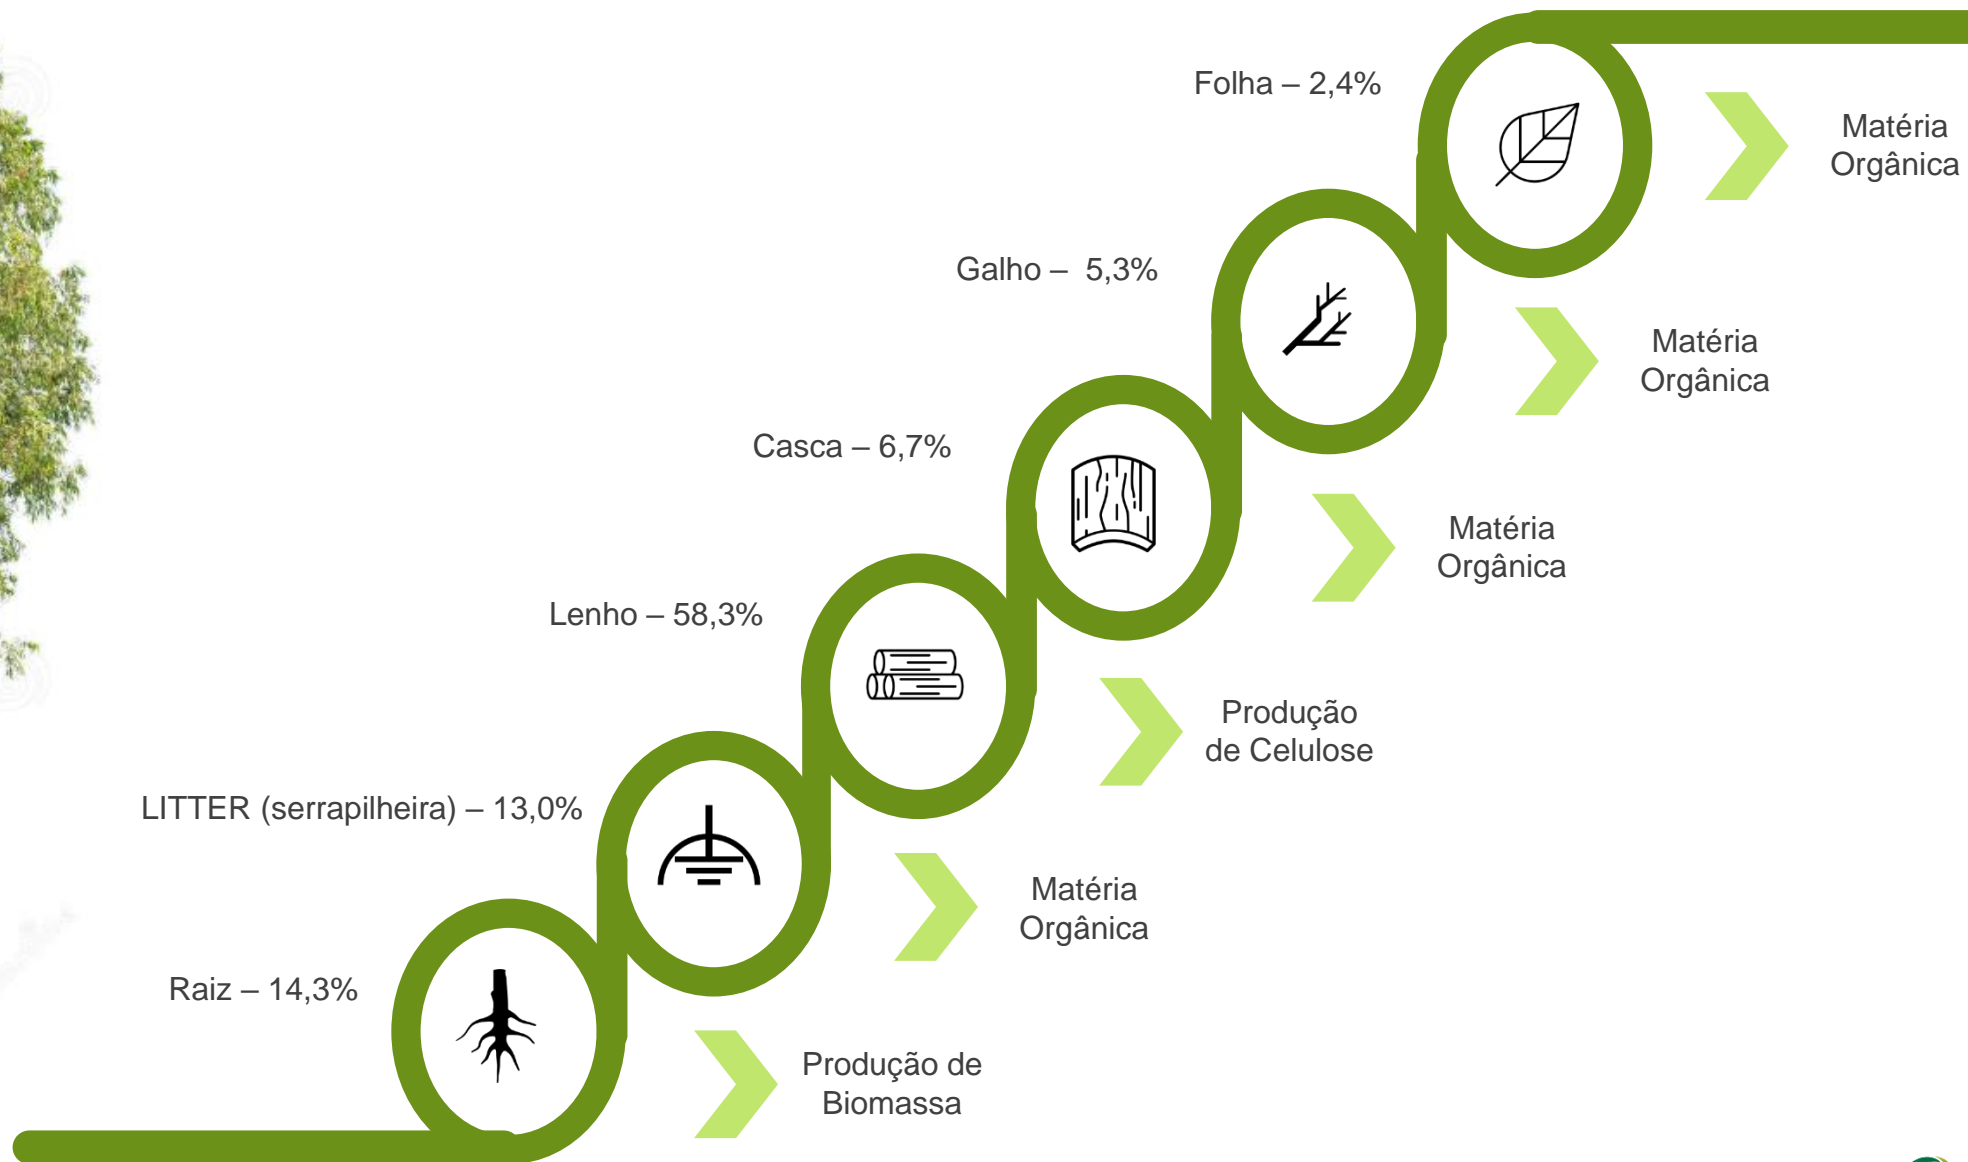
Folha – 2,4%

Matéria Orgânica

Galho – 5,3%

Matéria Orgânica

Casca – 6,7%

Matéria Orgânica

Lenho – 58,3%

Produção de Celulose

LITTER (serrapilheira) – 13,0%

Matéria Orgânica

Raiz – 14,3%

Produção de Biomassa